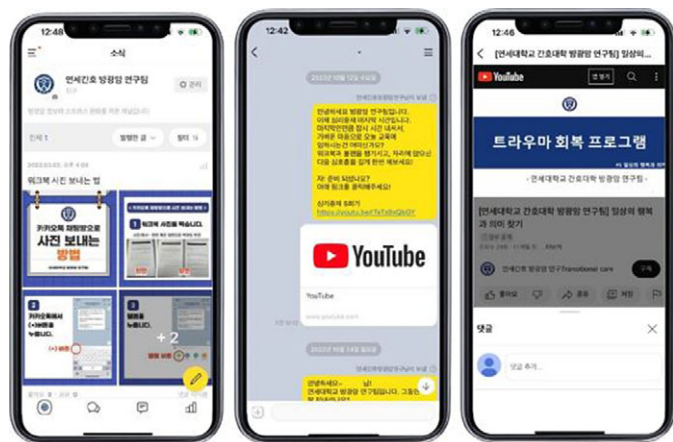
12:48

소식

연세간호 방광암 연구팀

관리

전체 1

워크북 사진 보내는 법

카카오톡 채팅방으로 사진 보내는 방법

1 워크북 사진을 찍습니다.

2 카카오톡에서 (+)버튼을 누릅니다.

3 앨범을 누릅니다.

+2

12:42

안녕하세요! 방광암 연구팀입니다.

자! 준비 되셨나요?

https://youtu.be/

YouTube

YouTube

www.youtube.com

2022년 10월 14일

안녕하세요~ 님!
[연세대학교 간호대학 방광암 연구팀]입니다.

12:46

[연세대학교 간호대학 방광암 연구팀] 일상의

YouTube

트라우마 회복 프로그램

- 연세대학교 간호대학 방광암 연구팀 -

[연세대학교 간호대학 방광암 연구팀] 일상의 행복과 의미 찾기

연세대학교 방광암 연구팀Transitional care

구독

좋아요

공유

저장

댓글

댓글 추가...